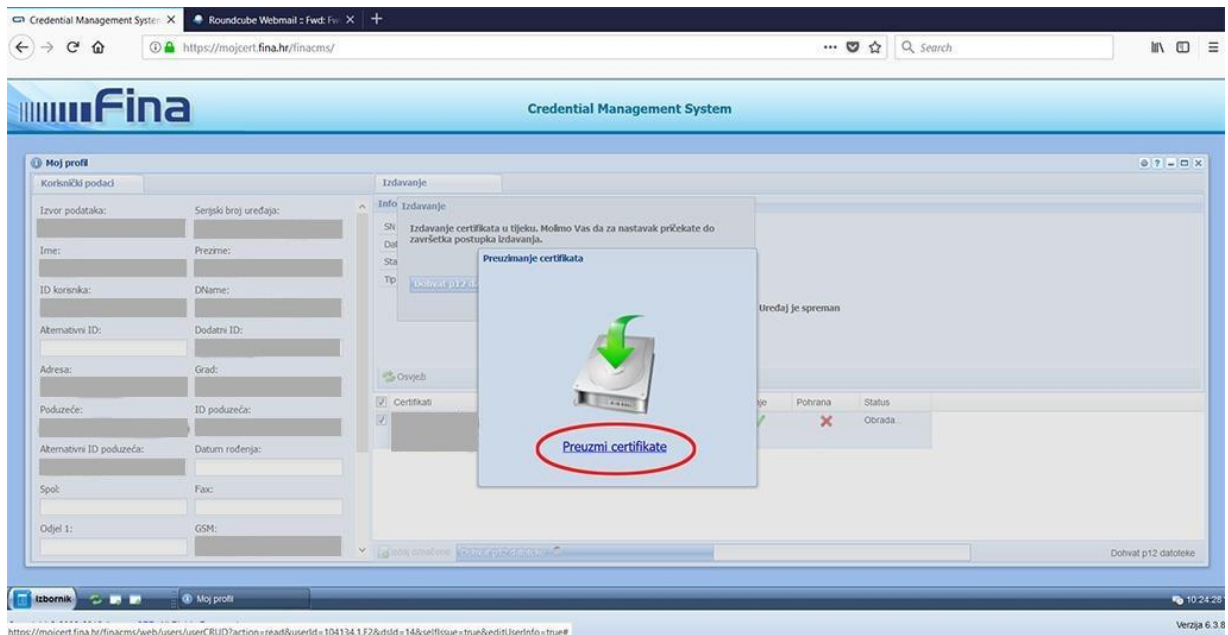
Credential Management Syster ×
Roundcube Webmail :: Fwd: Fw ×
+
https://mojcert.fina.hr/finacms/
Search

Fina
Credential Management System

Moj profil
Korisnički podaci
Izdavanje

Izvor podataka:
Serijski broj uređaja:
Ime:
Prezime:
ID korisnika:
DName:
Alternativni ID:
Dodatni ID:
Adresa:
Grad:
Poduzeće:
ID poduzeća:
Alternativni ID poduzeća:
Datum rođenja:
Spol:
Fax:
Odjel 1:
GSM:

Info
SN
Dat
Sta
Tip

Izdavanje
Izdavanje certifikata u tijeku. Molimo Vas da za nastavak pričekate do završetka postupka izdavanja.
Dohvat p12 d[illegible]

Preuzimanje certifikata
Preuzmi certifikate

Uređaj je spreman
Osvježi
Certifikati
Pohrana
Status
Obrada...

Dohvat p12 datoteke

Izbornik
Moj profil
10:24:28
Verzija 6.3.8
https://mojcert.fina.hr/finacms/web/users/userCRUD?action=read&userId=104134.1.F2&dsId=14&selfIssue=true&editUserInfo=true#